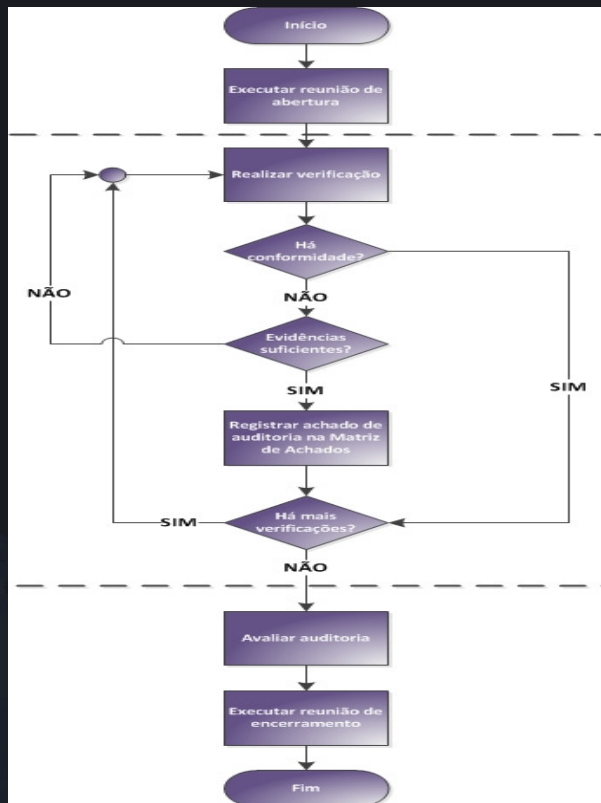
Início

Executar reunião de abertura

Realizar verificação

Há conformidade?

NÃO

SIM

NÃO

Evidências suficientes?

SIM

Registrar achado de auditoria na Matriz de Achados

SIM

Há mais verificações?

NÃO

Avaliar auditoria

Executar reunião de encerramento

Fim